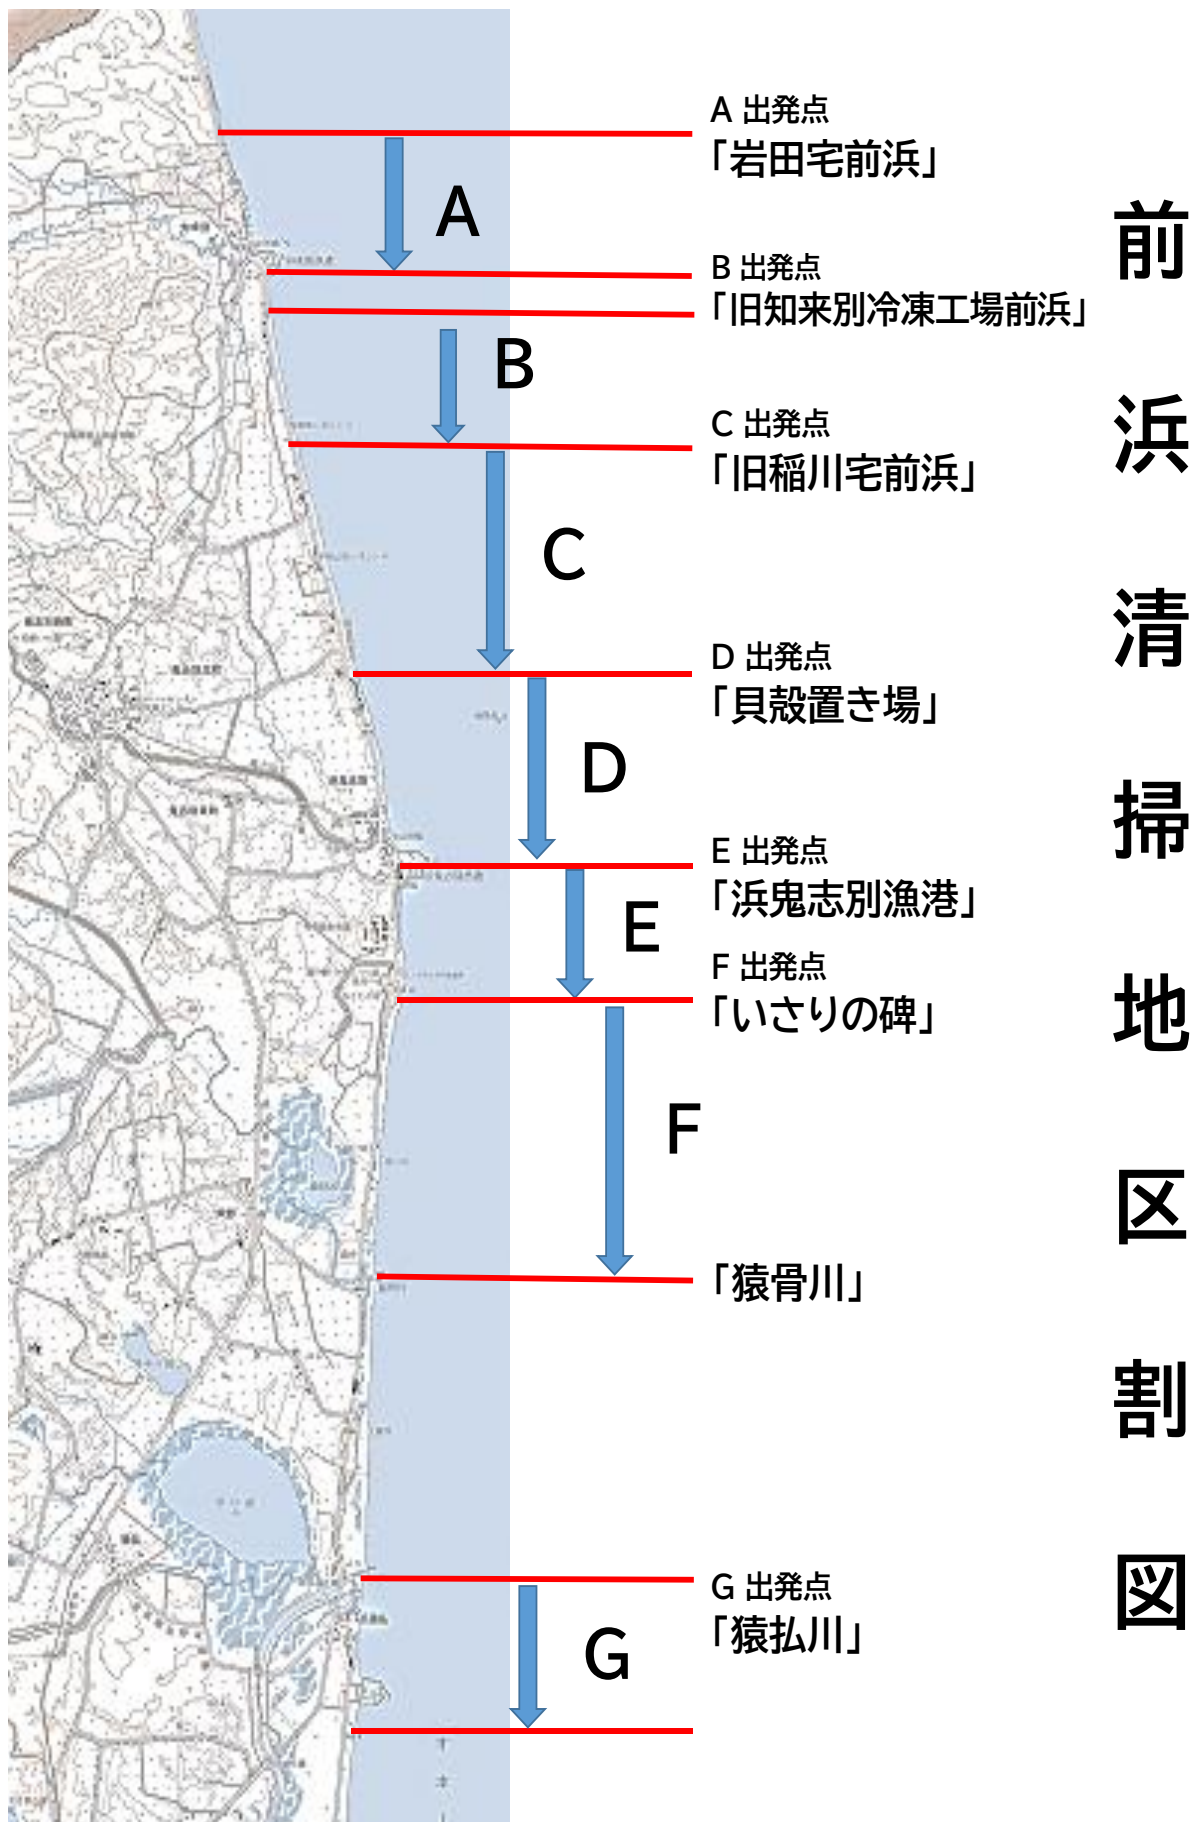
A

B

C

D

E

F

G

A 出発点
「岩田宅前浜」

B 出発点
「旧知来別冷凍工場前浜」

C 出発点
「旧稲川宅前浜」

D 出発点
「貝殻置き場」

E 出発点
「浜鬼志別漁港」

F 出発点
「いさりの碑」

「猿骨川」

G 出発点
「猿払川」

前浜清掃地区割図